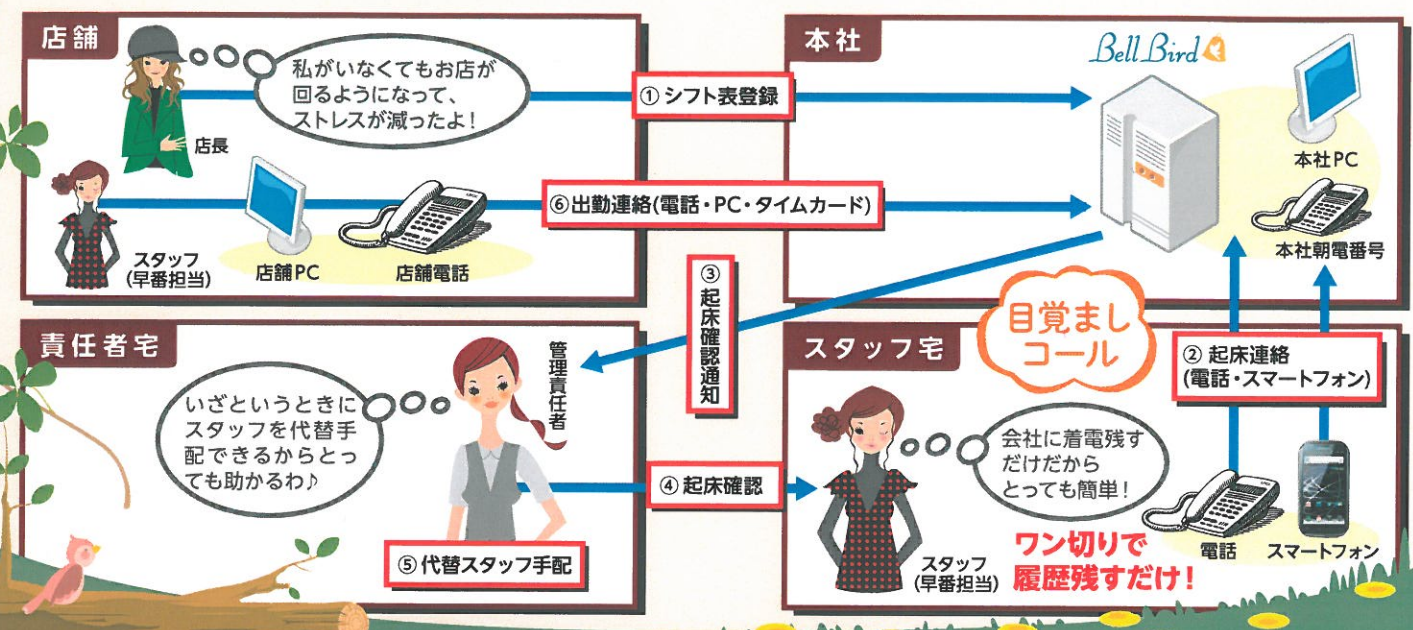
店舗

私がいなくてもお店が回るようになって、ストレスが減ったよ!

店長

スタッフ
(早番担当)

店舗PC

店舗電話

① シフト表登録

⑥ 出勤連絡(電話・PC・タイムカード)

③ 起床確認通知

本社

Bell Bird

本社PC

本社朝電番号

目覚ましコール

② 起床連絡
(電話・スマートフォン)

責任者宅

いざというときにスタッフを代替手配できるからとっても助かるわ♪

管理責任者

⑤ 代替スタッフ手配

④ 起床確認

スタッフ宅

会社に着電残すだけだからとっても簡単!

スタッフ
(早番担当)

ワン切りで履歴残すだけ!

電話

スマートフォン